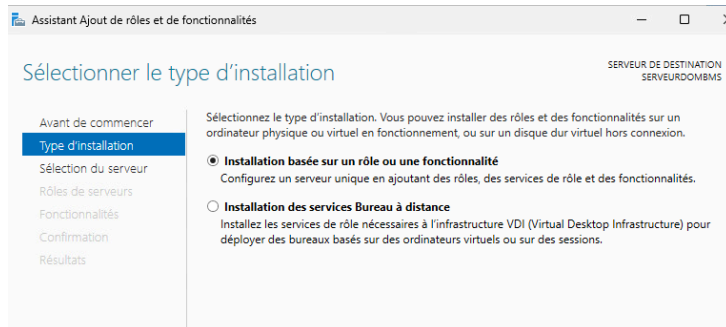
Assistant Ajout de rôles et de fonctionnalités

Sélectionner le type d'installation

SERVEUR DE DESTINATION
SERVEURDOMBMS

Avant de commencer
Type d'installation
Sélection du serveur
Rôles de serveurs
Fonctionnalités
Confirmation
Résultats

Sélectionnez le type d'installation. Vous pouvez installer des rôles et des fonctionnalités sur un ordinateur physique ou virtuel en fonctionnement, ou sur un disque dur virtuel hors connexion.

Installation basée sur un rôle ou une fonctionnalité
Configurez un serveur unique en ajoutant des rôles, des services de rôle et des fonctionnalités.

Installation des services Bureau à distance
Installez les services de rôle nécessaires à l'infrastructure VDI (Virtual Desktop Infrastructure) pour déployer des bureaux basés sur des ordinateurs virtuels ou sur des sessions.